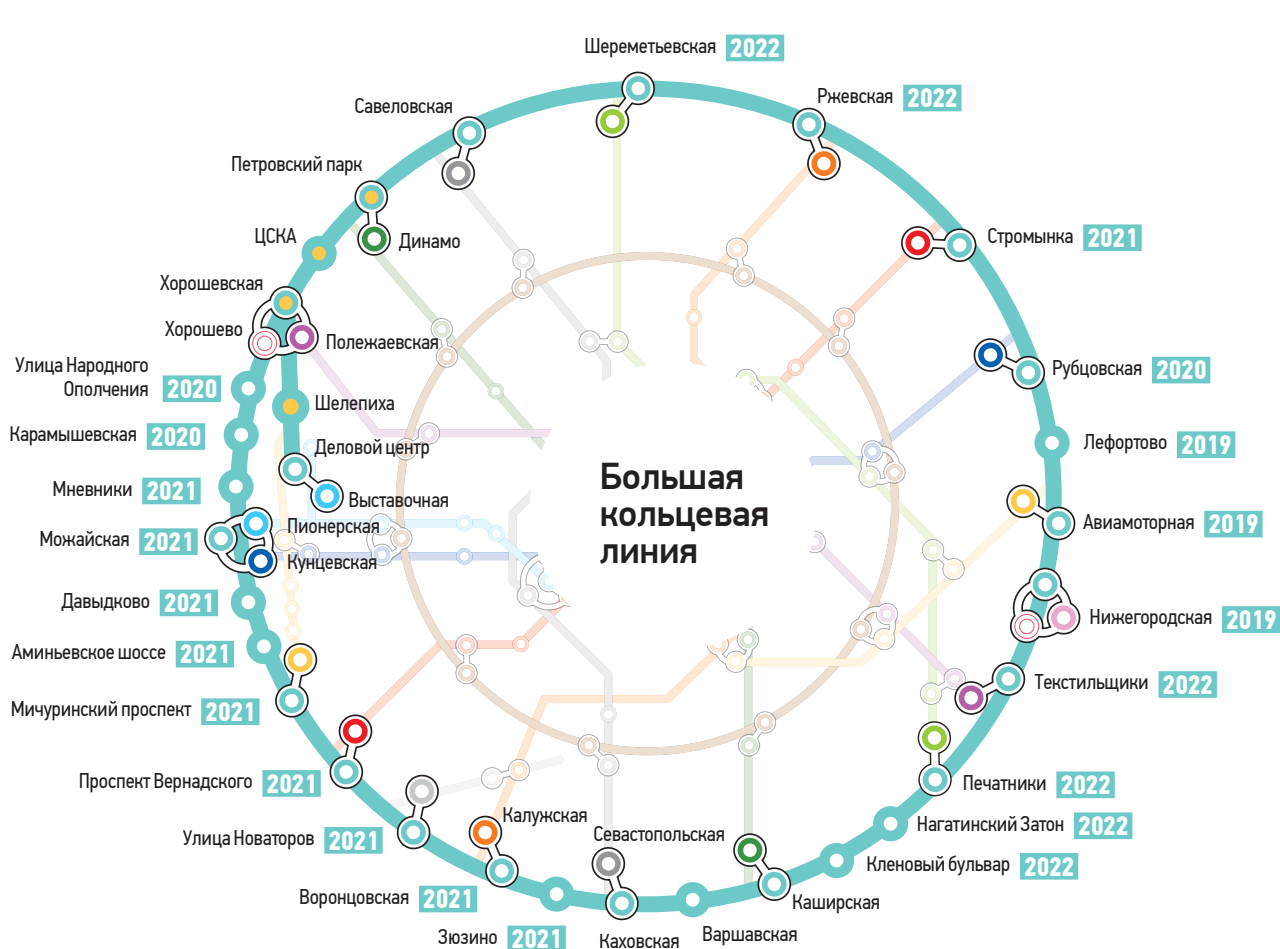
Шереметьевская 2022

Ржевская 2022

Савеловская

Петровский парк

Стромынка 2021

ЦСКА

Динамо

Хорошевская

Хорошево

Полежаевская

Рубцовская 2020

Улица Народного Ополчения 2020

Шелепиха

Лефортово 2019

Карамышевская 2020

Деловой центр

Выставочная

Мневники 2021

Авиамоторная 2019

Пионерская

Можайская 2021

Кунцевская

Большая кольцевая линия

Давыдково 2021

Нижегородская 2019

Аминьевское шоссе 2021

Текстильщики 2022

Мичуринский проспект 2021

Печатники 2022

Проспект Вернадского 2021

Нагатинский Затон 2022

Улица Новаторов 2021

Калужская

Севастопольская

Кленовый бульвар 2022

Воронцовская 2021

Каширская

Зюзино 2021

Каховская

Варшавская